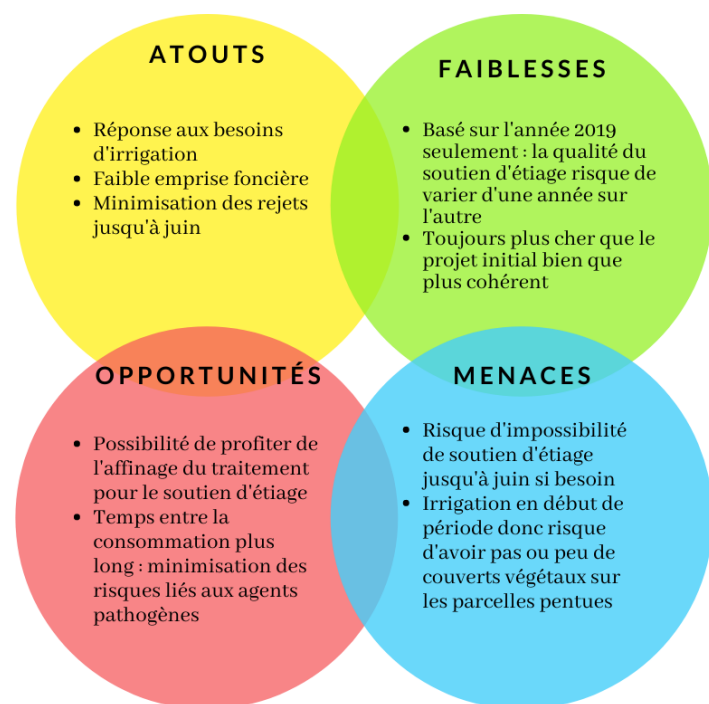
ATOUTS

- Réponse aux besoins d'irrigation
- Faible emprise foncière
- Minimisation des rejets jusqu'à juin

FAIBLESSES

- Basé sur l'année 2019 seulement : la qualité du soutien d'étiage risque de varier d'une année sur l'autre
- Toujours plus cher que le projet initial bien que plus cohérent

OPPORTUNITÉS

- Possibilité de profiter de l'affinage du traitement pour le soutien d'étiage
- Temps entre la consommation plus long : minimisation des risques liés aux agents pathogènes

MENACES

- Risque d'impossibilité de soutien d'étiage jusqu'à juin si besoin
- Irrigation en début de période donc risque d'avoir pas ou peu de couverts végétaux sur les parcelles pentues